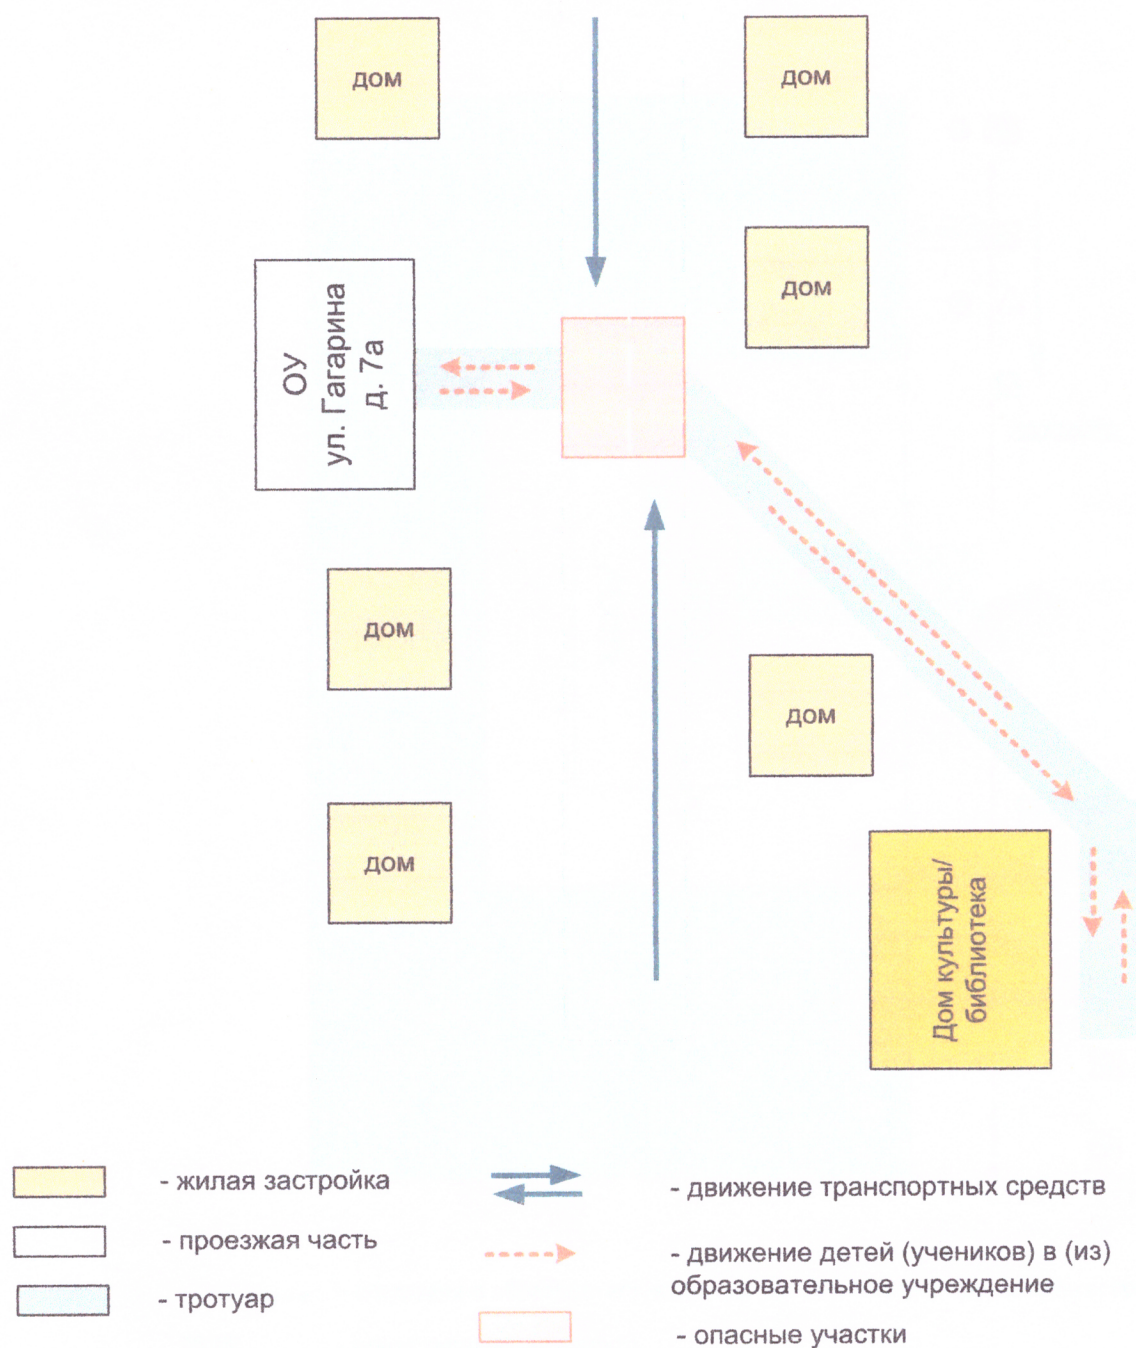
дом

дом

дом

ОУ ул. Гагарина д. 7а

дом

дом

дом

Дом культуры/ библиотека

- жилая застройка

- проезжая часть

- тротуар

- движение транспортных средств

- движение детей (учеников) в (из) образовательное учреждение

- опасные участки